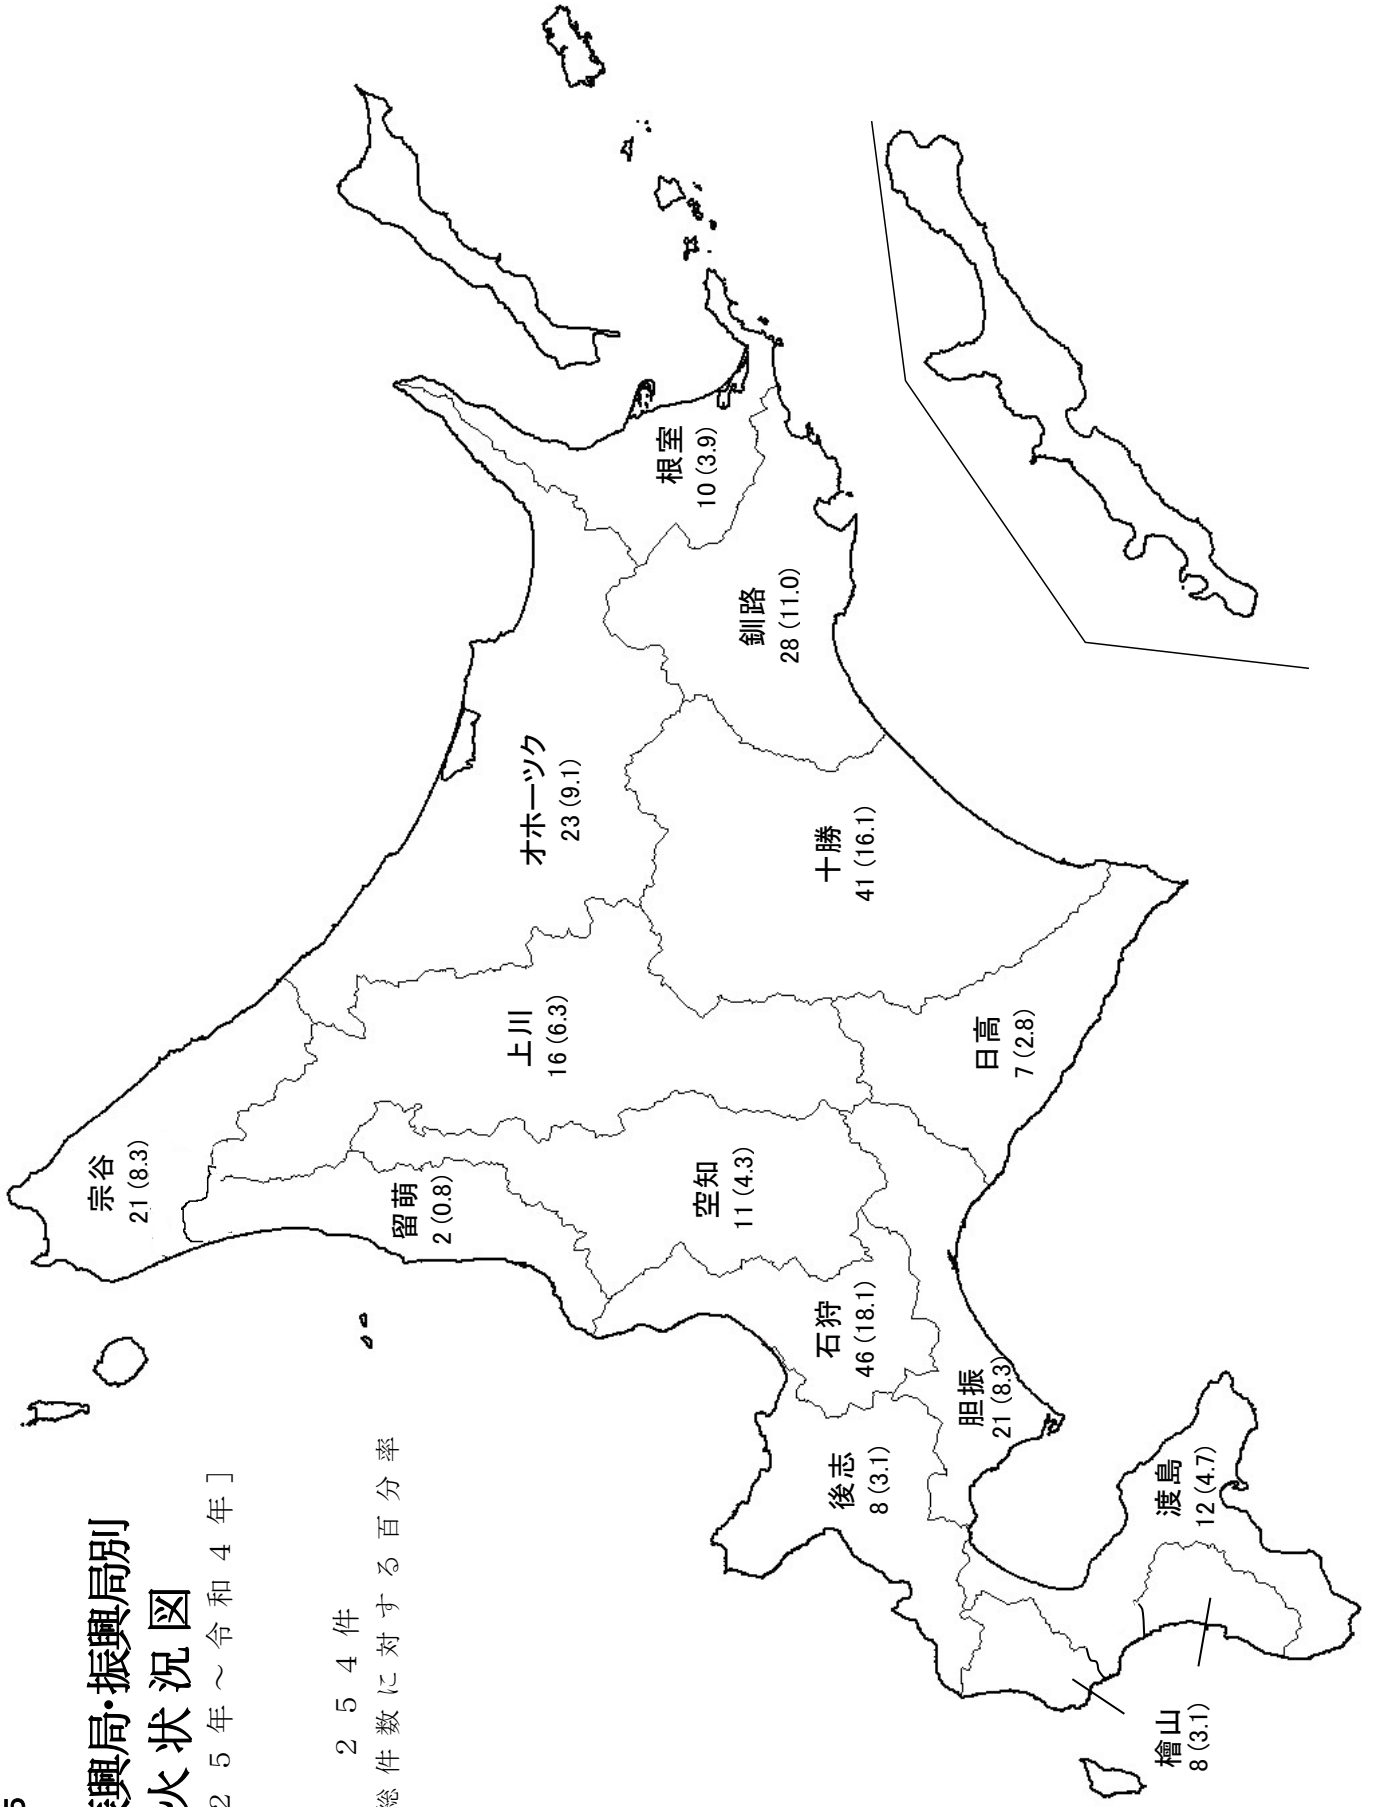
5
興局・振興局別
火 状 況 図
2 5 年 ～ 令 和 4 年 ]

2 5 4 件
総 件 数 に 対 す る 百 分 率

宗谷
21 (8.3)

留萌
2 (0.8)

上川
16 (6.3)

空知
11 (4.3)

石狩
46 (18.1)

後志
8 (3.1)

胆振
21 (8.3)

日高
7 (2.8)

渡島
12 (4.7)

檜山
8 (3.1)

オホーツク
23 (9.1)

十勝
41 (16.1)

釧路
28 (11.0)

根室
10 (3.9)